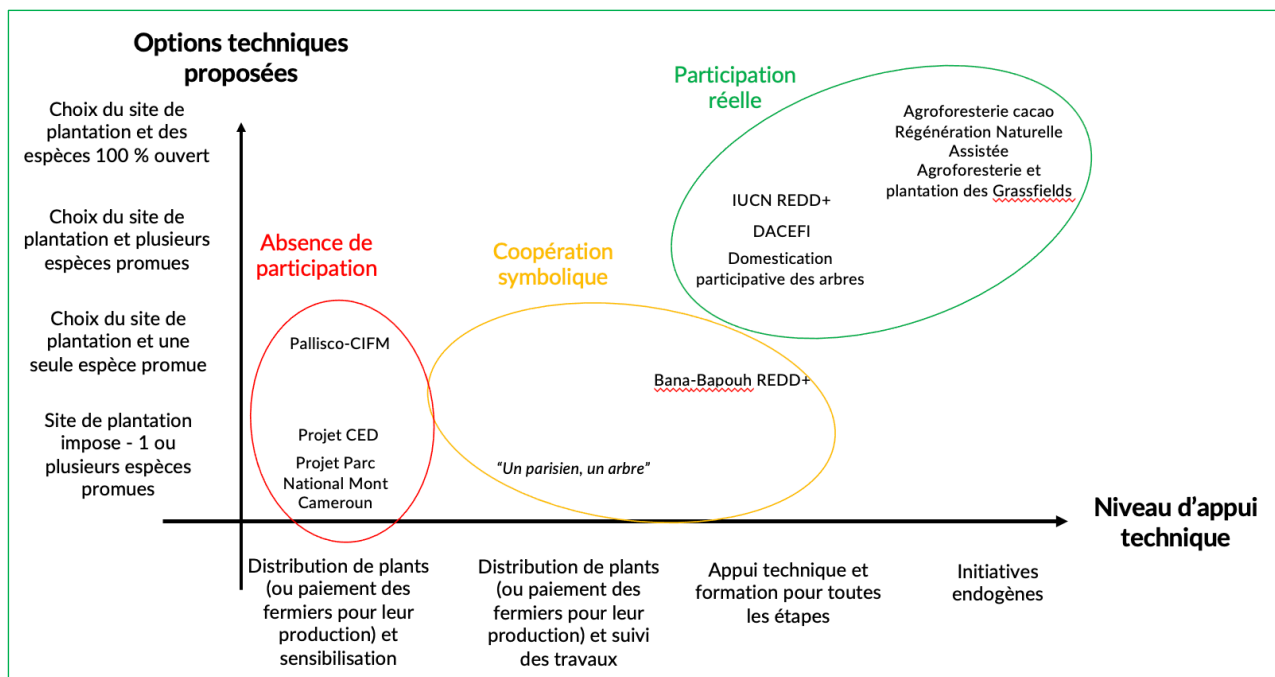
Options techniques proposées

Choix du site de plantation et des espèces 100 % ouvert

Choix du site de plantation et plusieurs espèces promues

Choix du site de plantation et une seule espèce promue

Site de plantation impose - 1 ou plusieurs espèces promues

Participation réelle

Agroforesterie cacao
Régénération Naturelle Assistée
Agroforesterie et plantation des Grassfields

IUCN REDD+

DACEFI

Domestication participative des arbres

Absence de participation

Coopération symbolique

Pallisco-CIFM

Bana-Bapouh REDD+

Projet CED

Projet Parc National Mont Cameroun

"Un parisien, un arbre"

Niveau d'appui technique

Distribution de plants (ou paiement des fermiers pour leur production) et sensibilisation

Distribution de plants (ou paiement des fermiers pour leur production) et suivi des travaux

Appui technique et formation pour toutes les étapes

Initiatives endogènes